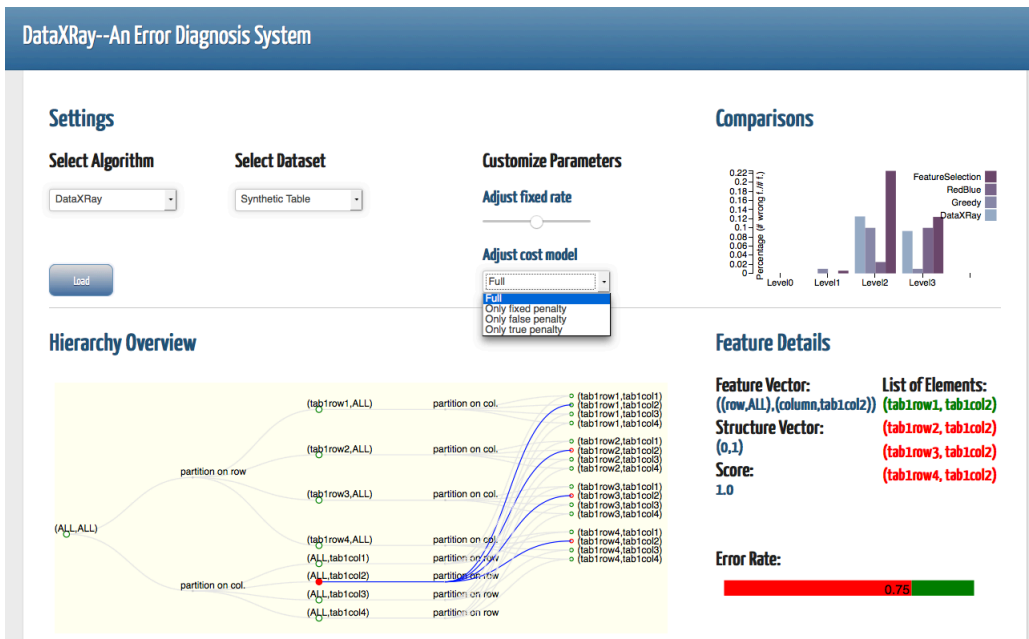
DataXRay--An Error Diagnosis System

Settings

Select Algorithm

DataXRay

Select Dataset

Synthetic Table

Customize Parameters

Adjust fixed rate

Adjust cost model

Full

Full
Only fixed penalty
Only false penalty
Only true penalty

Load

Comparisons

Percentage (# wrong f./# f.)

0.22
0.2
0.18
0.16
0.14
0.12
0.1
0.08
0.06
0.04
0.02
0

Level0 Level1 Level2 Level3

FeatureSelection
RedBlue
Greedy
DataXRay

Hierarchy Overview

(ALL,ALL)

partition on row

partition on col.

(tab1row1,ALL)

(tab1row2,ALL)

(tab1row3,ALL)

(tab1row4,ALL)

(ALL,tab1col1)

(ALL,tab1col2)

(ALL,tab1col3)

(ALL,tab1col4)

partition on col.

partition on col.

partition on col.

partition on col.

partition on row

partition on row

partition on row

partition on row

(tab1row1,tab1col1)
(tab1row1,tab1col2)
(tab1row1,tab1col3)
(tab1row1,tab1col4)
(tab1row2,tab1col1)
(tab1row2,tab1col2)
(tab1row2,tab1col3)
(tab1row2,tab1col4)
(tab1row3,tab1col1)
(tab1row3,tab1col2)
(tab1row3,tab1col3)
(tab1row3,tab1col4)
(tab1row4,tab1col1)
(tab1row4,tab1col2)
(tab1row4,tab1col3)
(tab1row4,tab1col4)

Feature Details

Feature Vector:
((row,ALL),(column,tab1col2))

Structure Vector:
(0,1)

Score:
1.0

List of Elements:
(tab1row1, tab1col2)
(tab1row2, tab1col2)
(tab1row3, tab1col2)
(tab1row4, tab1col2)

Error Rate:

0.75